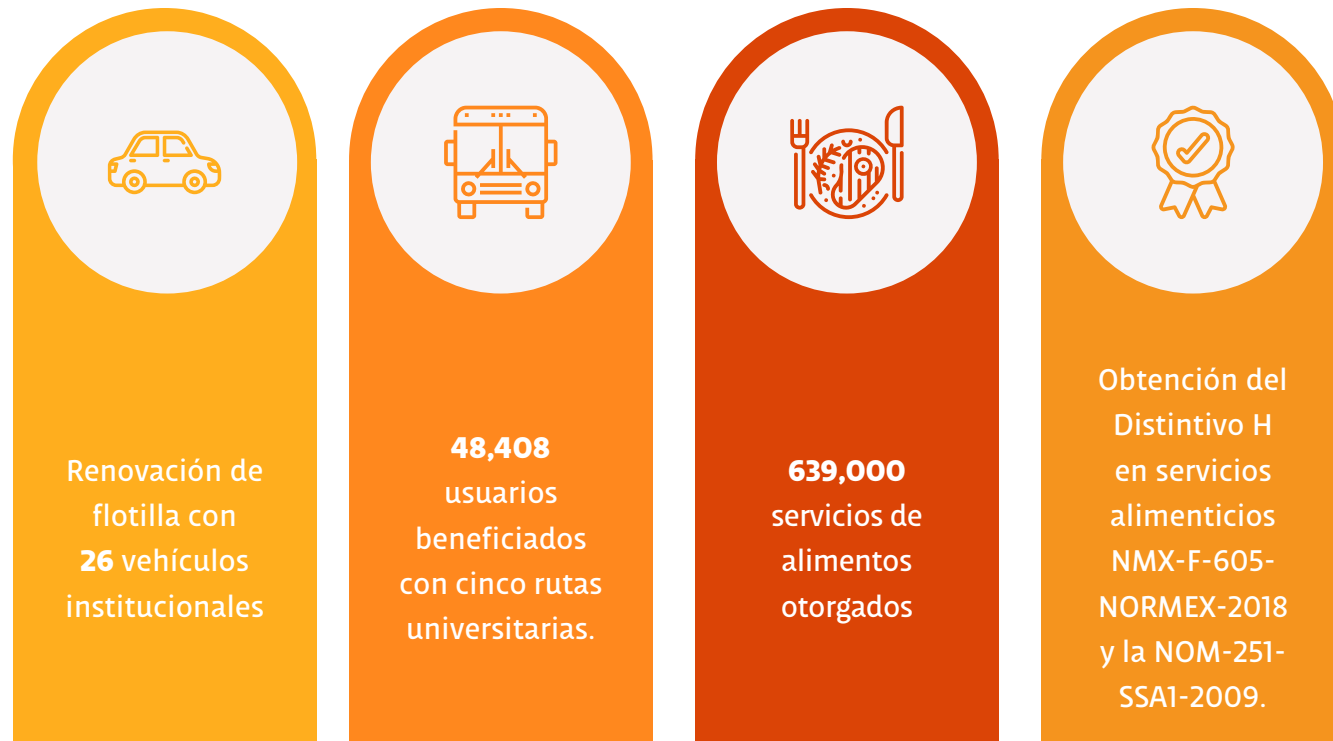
Renovación de flotilla con **26** vehículos institucionales

**48,408** usuarios beneficiados con cinco rutas universitarias.

**639,000** servicios de alimentos otorgados

Obtención del Distintivo H en servicios alimenticios NMX-F-605-NORMEX-2018 y la NOM-251-SSA1-2009.